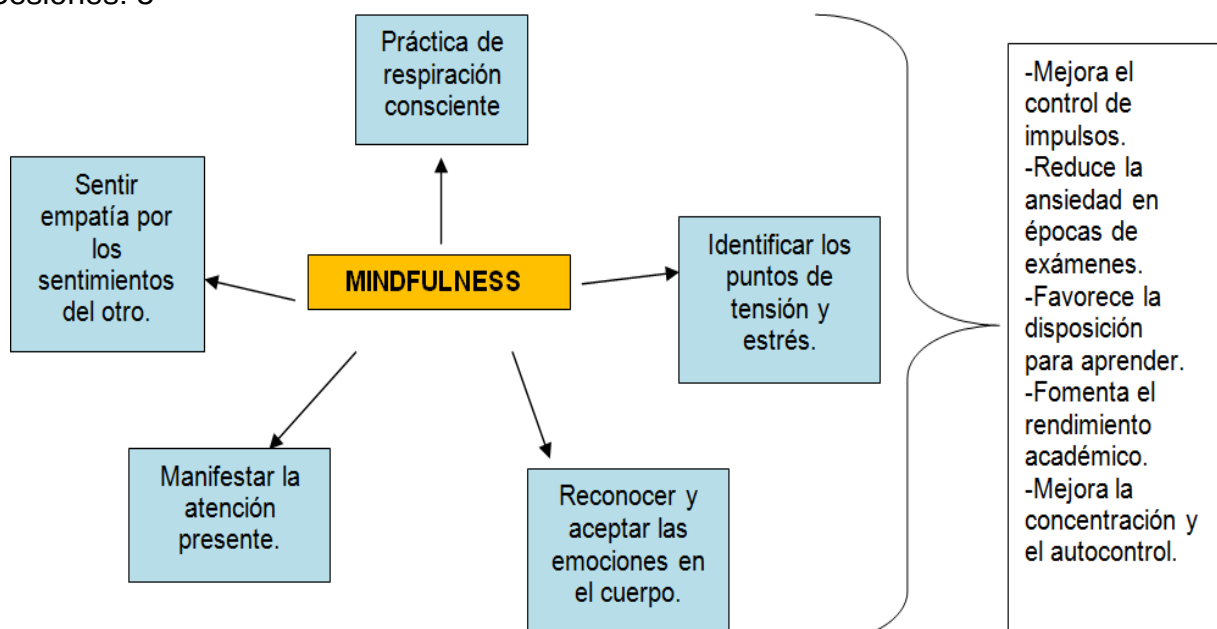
sesiones. 8

Práctica de respiración consciente

Sentir empatía por los sentimientos del otro.

MINDFULNESS

Identificar los puntos de tensión y estrés.

Manifestar la atención presente.

Reconocer y aceptar las emociones en el cuerpo.

-Mejora el control de impulsos.
-Reduce la ansiedad en épocas de exámenes.
-Favorece la disposición para aprender.
-Fomenta el rendimiento académico.
-Mejora la concentración y el autocontrol.